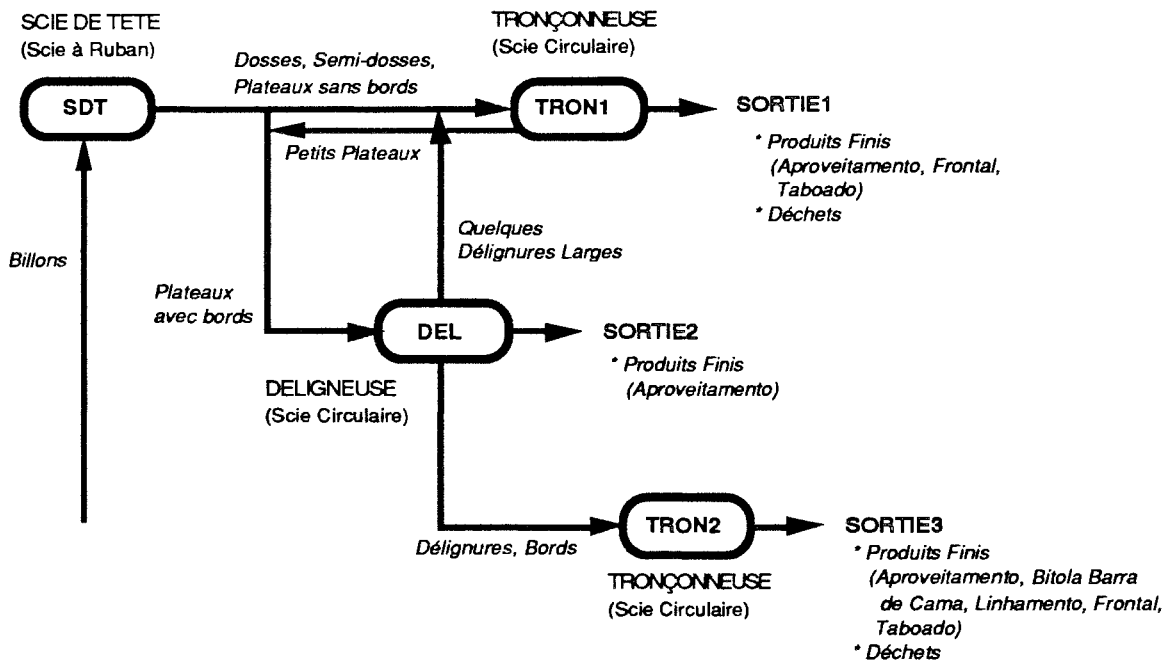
SCIE DE TETE
(Scie à Ruban)

TRONÇONNEUSE
(Scie Circulaire)

Dosses, Semi-dosses, Plateaux sans bords

SDT

TRON1

SORTIE1

* Produits Finis (Aproveitamento, Frontal, Taboado)
* Déchets

Petits Plateaux

Quelques Délignures Larges

Billons

Plateaux avec bords

DEL

SORTIE2

* Produits Finis (Aproveitamento)

DELIGNEUSE
(Scie Circulaire)

TRON2

SORTIE3

Délignures, Bords

TRONÇONNEUSE
(Scie Circulaire)

* Produits Finis (Aproveitamento, Bitola Barra de Cama, Linhamento, Frontal, Taboado)
* Déchets